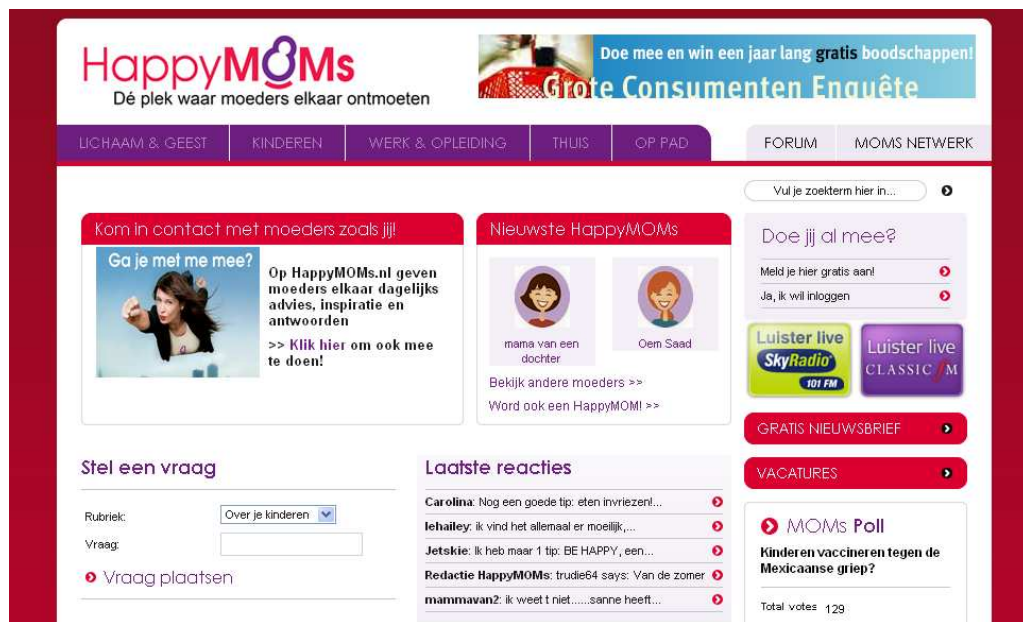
HappyMOMs
Dé plek waar moeders elkaar ontmoeten

Doe mee en win een jaar lang gratis boodschappen!
Grote Consumenten Enquête

LICHAAM & GEEST | KINDEREN | WERK & OPLEIDING | THUIS | OP PAD | FORUM | MOMS NETWERK

Vul je zoekterm hier in...

Kom in contact met moeders zoals jij!

Ga je met me mee?

Op HappyMOMs.nl geven moeders elkaar dagelijks advies, inspiratie en antwoorden

>> Klik hier om ook mee te doen!

Nieuwste HappyMOMs

mama van een dochter

Oem Saad

Bekijk andere moeders >>

Word ook een HappyMOM! >>

Doe jij al mee?

Meld je hier gratis aan!

Ja, ik wil inloggen

Luister live SkyRadio 101 FM

Luister live CLASSIC FM

GRATIS NIEUWSBRIEF

VACATURES

Stel een vraag

Rubriek: Over je kinderen

Vraag:

Vraag plaatsen

Laatste reacties

Carolina: Nog een goede tip: eten invriezen!...

lehailey: ik vind het allemaal er moeilijk,...

Jetskie: Ik heb maar 1 tip: BE HAPPY, een...

Redactie HappyMOMs: trudie64 says: Van de zomer

mammavan2: ik weet t niet......sanne heeft...

MOMs Poll

Kinderen vaccineren tegen de Mexicaanse griep?

Total votes 129